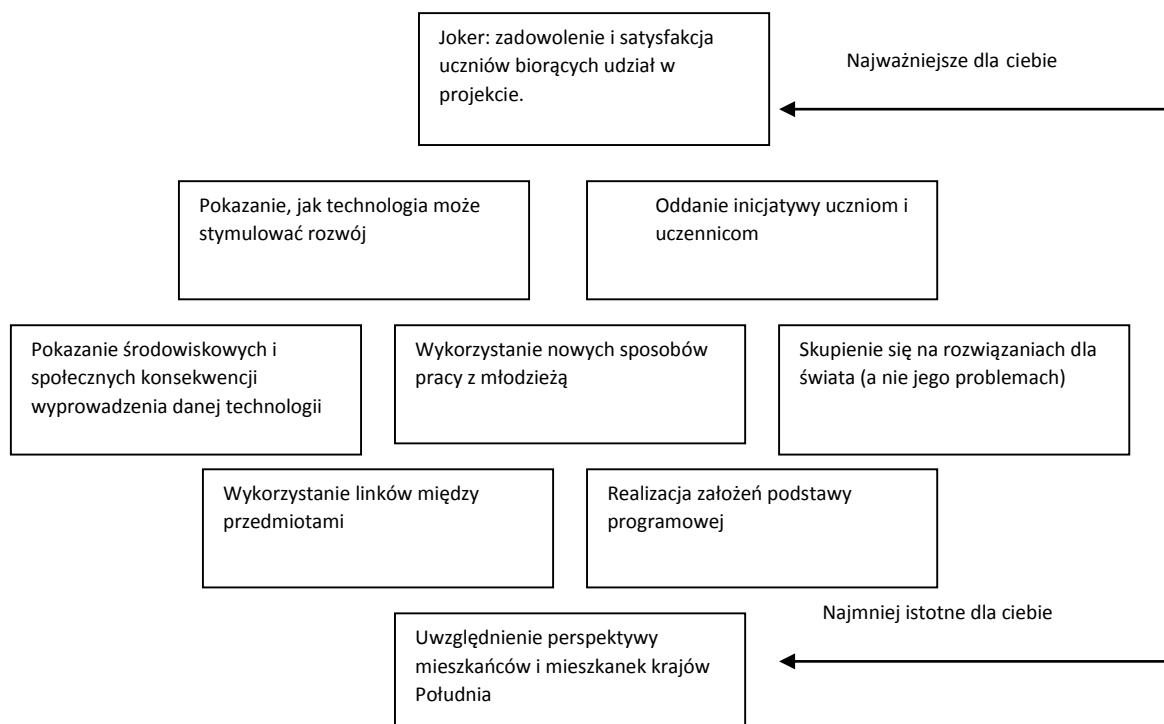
Joker: zadowolenie i satysfakcja uczniów biorących udział w projekcie.

Najważniejsze dla ciebie

Pokazanie, jak technologia może stymulować rozwój

Oddanie inicjatywy uczniom i uczennicom

Pokazanie środowiskowych i społecznych konsekwencji wyprowadzenia danej technologii

Wykorzystanie nowych sposobów pracy z młodzieżą

Skupienie się na rozwiązaniach dla świata (a nie jego problemach)

Wykorzystanie linków między przedmiotami

Realizacja założeń podstawy programowej

Najmniej istotne dla ciebie

Uwzględnienie perspektywy mieszkańców i mieszkanek krajów Południa